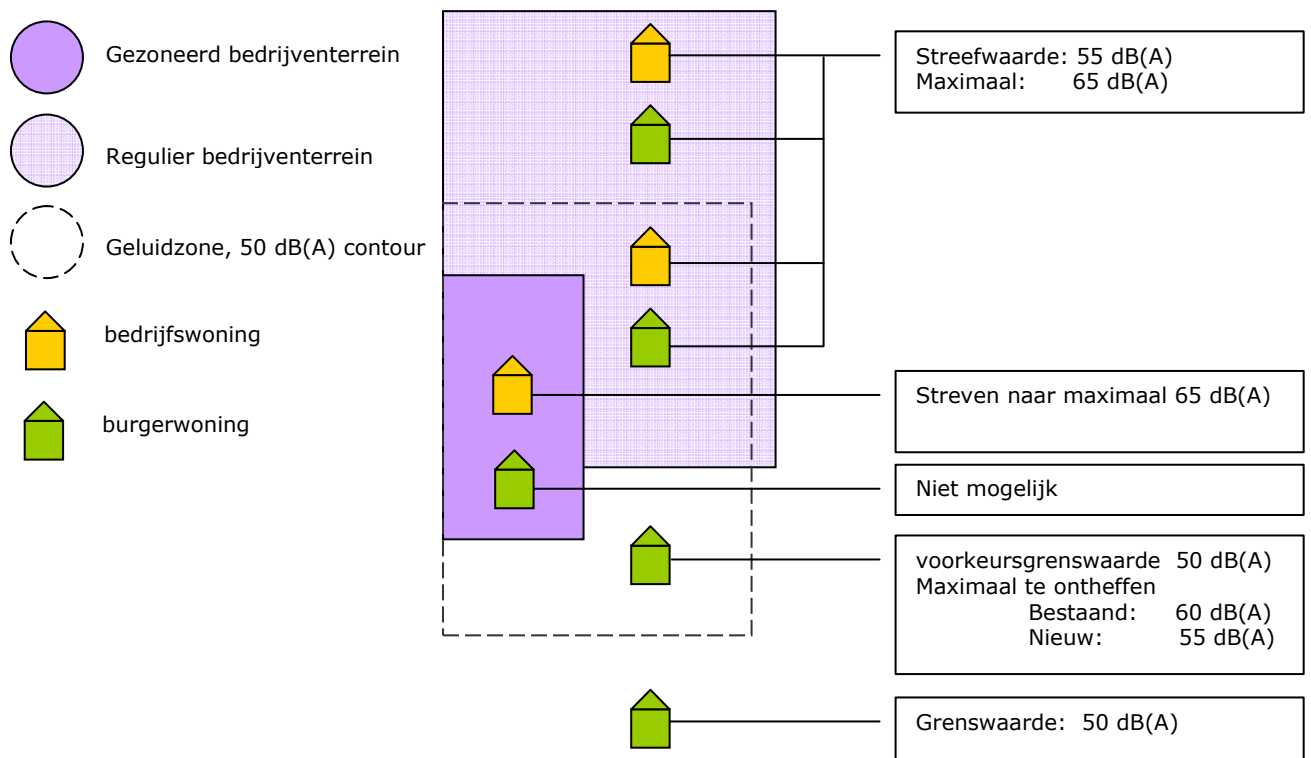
Gezoneerd bedrijventerrein

Regulier bedrijventerrein

Geluidzone, 50 dB(A) contour

bedrijfswoning

burgerwoning

Streefwaarde: 55 dB(A)
Maximaal: 65 dB(A)

Streven naar maximaal 65 dB(A)

Niet mogelijk

voorkeursgrenswaarde 50 dB(A)
Maximaal te ontheffen
Bestaand: 60 dB(A)
Nieuw: 55 dB(A)

Grenswaarde: 50 dB(A)